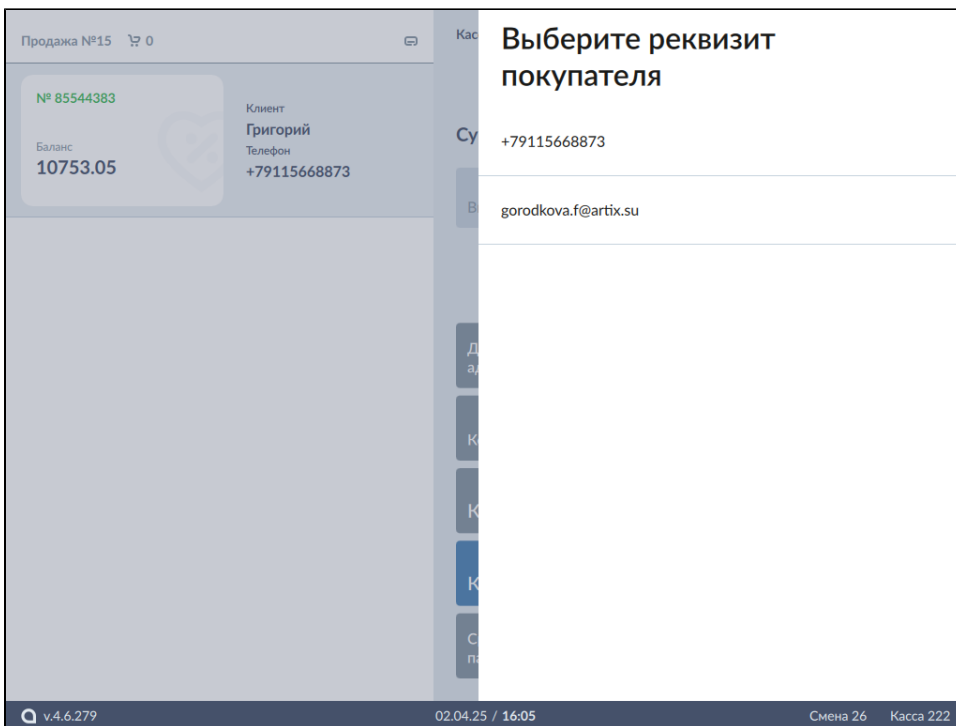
Продажа №15 0

№ 85544383

Баланс
10753.05

Клиент
Григорий
Телефон
+79115668873

Кас

Су

В

Д
ад

К

К

К

С
па

Выберите реквизит покупателя

+79115668873

gorodkova.f@artix.su

v.4.6.279

02.04.25 / 16:05

Смена 26 Касса 222